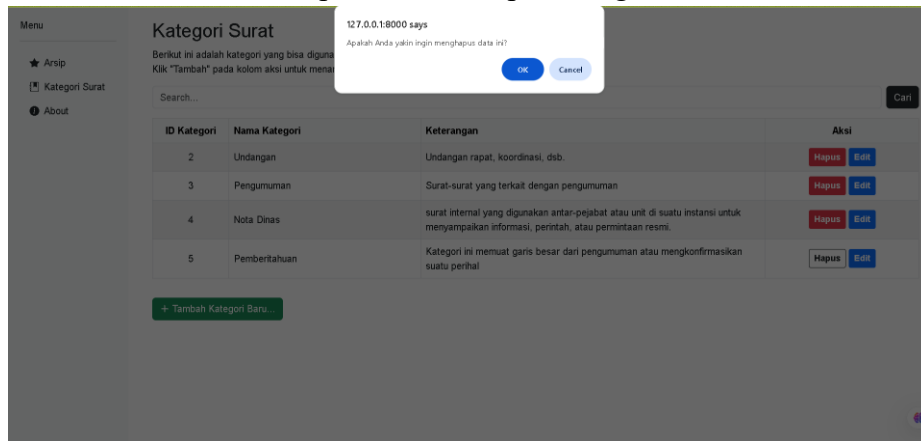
Menu

Arsip

Kategori Surat

About

Kategori Surat

Berikut ini adalah kategori yang bisa diguna

Klik "Tambah" pada kolom aksi untuk menai

127.0.0.1:8000 says

Apakah Anda yakin ingin menghapus data ini?

OK

Cancel

Search...

Cari

| ID Kategori | Nama Kategori | Keterangan | Aksi |
|---|---|---|---|
| 2 | Undangan | Undangan rapat, koordinasi, dsb. | Hapus Edit |
| 3 | Pengumuman | Surat-surat yang terkait dengan pengumuman | Hapus Edit |
| 4 | Nota Dinas | surat internal yang digunakan antar-pejabat atau unit di suatu instansi untuk menyampaikan informasi, perintah, atau permintaan resmi. | Hapus Edit |
| 5 | Pemberitahuan | Kategori ini memuat garis besar dari pengumuman atau mengkonfirmasikan suatu perihal | Hapus Edit |

+ Tambah Kategori Baru...